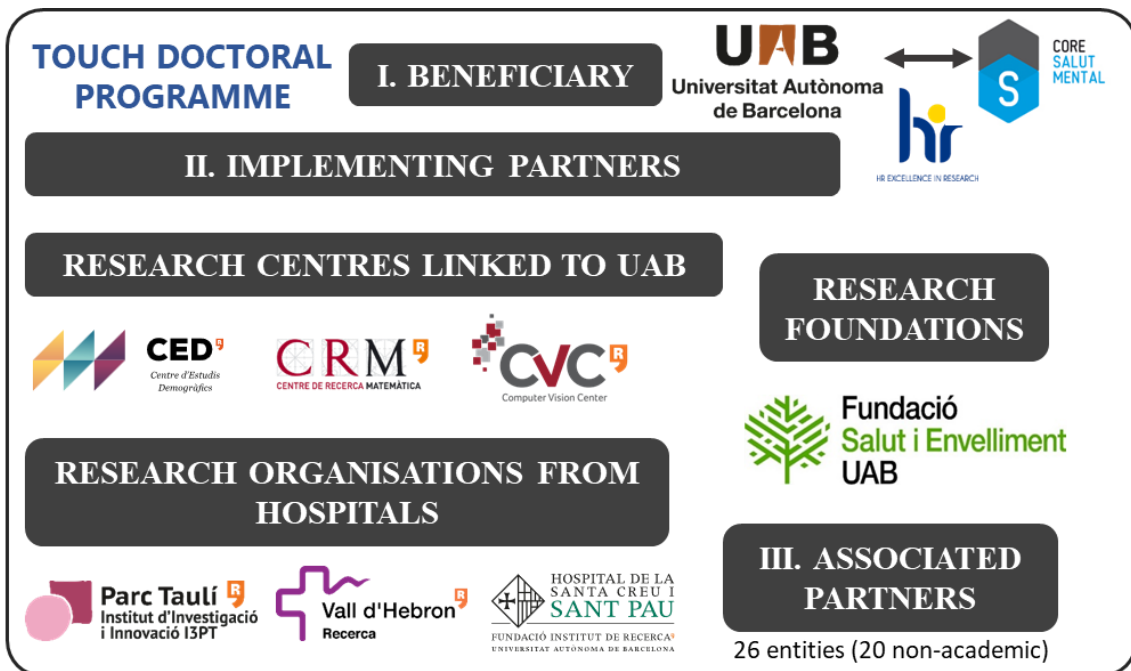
TOUCH DOCTORAL PROGRAMME

I. BENEFICIARY

UAB
Universitat Autònoma de Barcelona

CORE SALUT MENTAL
S

hr
HR EXCELLENCE IN RESEARCH

II. IMPLEMENTING PARTNERS

RESEARCH CENTRES LINKED TO UAB

CED
Centre d'Estudis Demogràfics

CRM
CENTRE DE RECERCA MATEMÀTICA

CVC
Computer Vision Center

RESEARCH FOUNDATIONS

Fundació
Salut i Envelliment
UAB

RESEARCH ORGANISATIONS FROM HOSPITALS

Parc Taulí
Institut d'Investigació i Innovació I3PT

Vall d'Hebron
Recerca

HOSPITAL DE LA SANTA CREU I SANT PAU
FUNDACIÓ INSTITUT DE RECERCA
UNIVERSITAT AUTÒNOMA DE BARCELONA

III. ASSOCIATED PARTNERS

26 entities (20 non-academic)